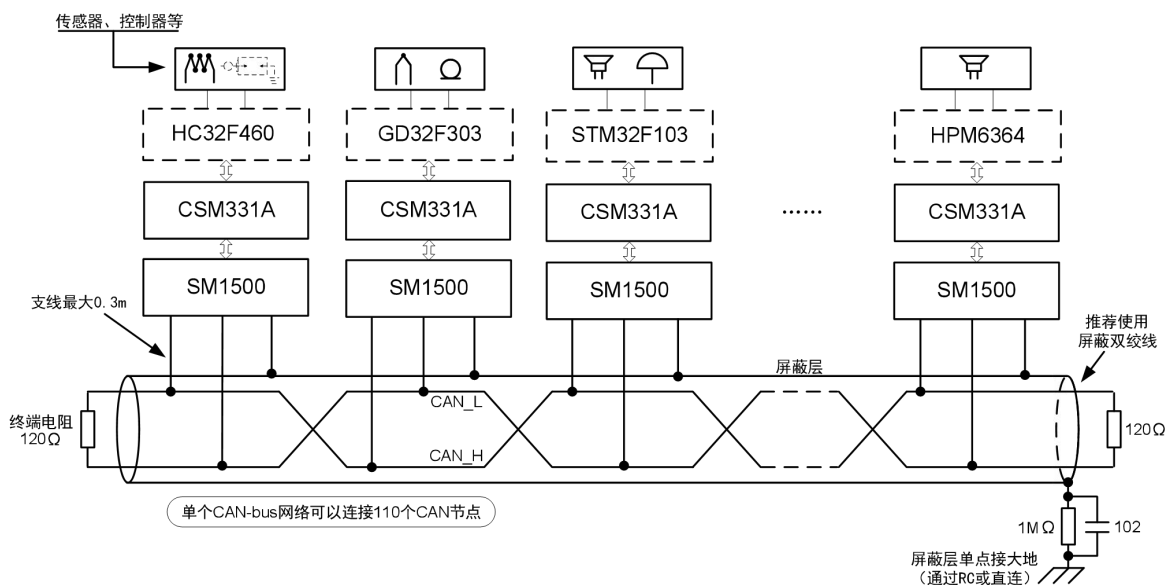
传感器、控制器等

HC32F460

GD32F303

STM32F103

HPM6364

CSM331A

CSM331A

CSM331A

……

CSM331A

SM1500

SM1500

SM1500

SM1500

支线最大0.3m

推荐使用屏蔽双绞线

屏蔽层

CAN_L

CAN_H

终端电阻 120Ω

120Ω

单个CAN-bus网络可以连接110个CAN节点

1MΩ

102

屏蔽层单点接大地 (通过RC或直连)